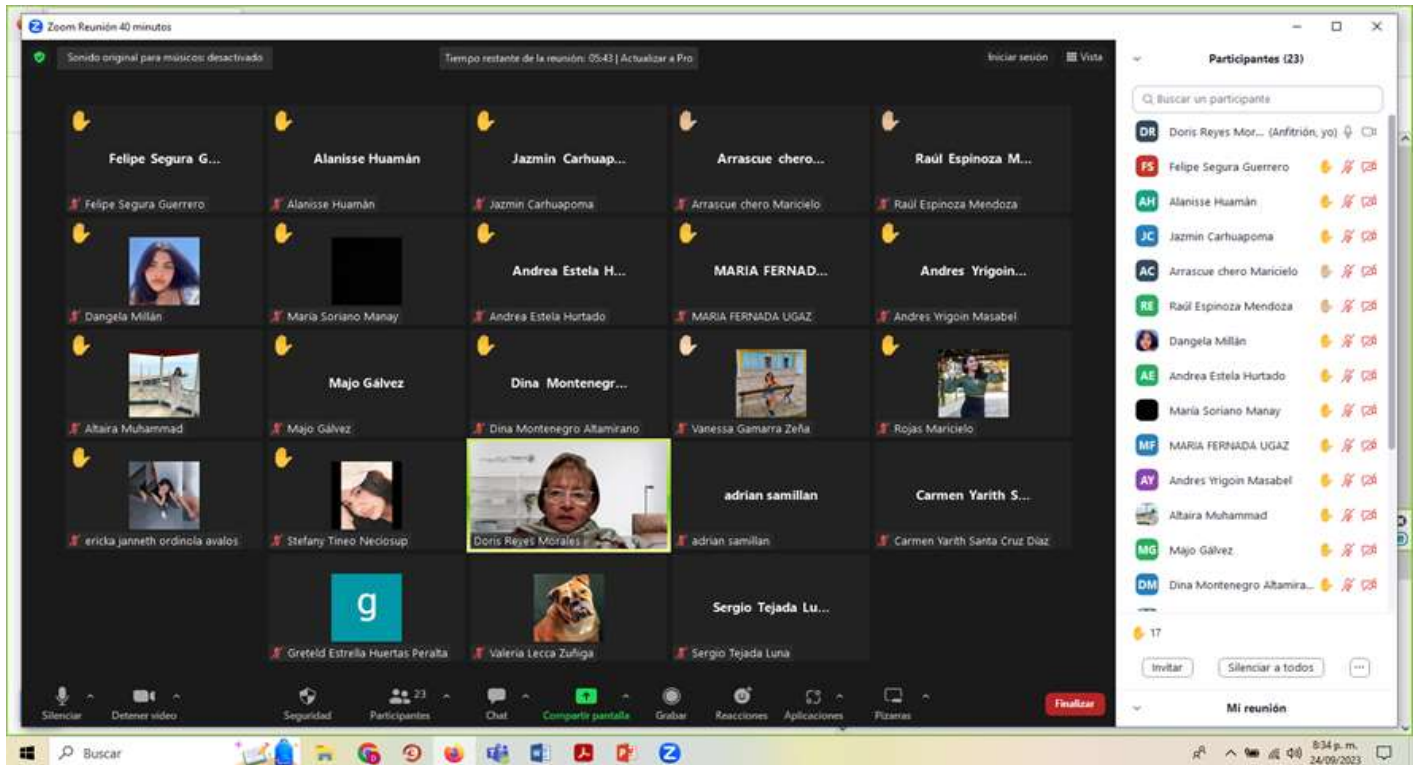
Zoom Reunión 40 minutos

Sonido original para músicos: desactivado

Tiempo restante de la reunión: 05:43 | Actualizar a Pro

Iniciar sesión Vista

Felipe Segura G...
Felipe Segura Guerrero

Alanisse Huamán
Alanisse Huamán

Jazmin Carhuap...
Jazmin Carhuapoma

Arrascue chero...
Arrascue chero Maricielo

Raúl Espinoza M...
Raúl Espinoza Mendoza

Dangela Millán

María Soriano Manay

Andrea Estela H...
Andrea Estela Hurtado

MARIA FERNAD...
MARIA FERNADA UGAZ

Andres Yrigoin...
Andres Yrigoin Masabel

Altaira Muhammad

Majo Gálvez
Majo Gálvez

Dina Montenegr...
Dina Montenegro Altamirano

Vanessa Gamarra Zeña

Rojas Maricielo

ericka janneth ordinola avalos

Stefany Tineo Neciosup

Doris Reyes Morales

adrian samillan
adrian samillan

Carmen Yarith S...
Carmen Yarith Santa Cruz Díaz

g
Greteld Estrella Huertas Peralta

Valeria Lecca Zuñiga

Sergio Tejada Lu...
Sergio Tejada Luna

Silenciar Detener video Seguridad 23 Participantes Chat Compartir pantalla Grabar Reacciones Aplicaciones Pizarras Finalizar

Participantes (23)

Buscar un participante

DR Doris Reyes Mor... (Anfitrión, yo)
FS Felipe Segura Guerrero
AH Alanisse Huamán
JC Jazmin Carhuapoma
AC Arrascue chero Maricielo
RE Raúl Espinoza Mendoza
Dangela Millán
AE Andrea Estela Hurtado
María Soriano Manay
MF MARIA FERNADA UGAZ
AY Andres Yrigoin Masabel
Altaira Muhammad
MG Majo Gálvez
DM Dina Montenegro Altamira...

17

Invitar Silenciar a todos ...

Mi reunión

Buscar

8:34 p. m.
24/09/2023